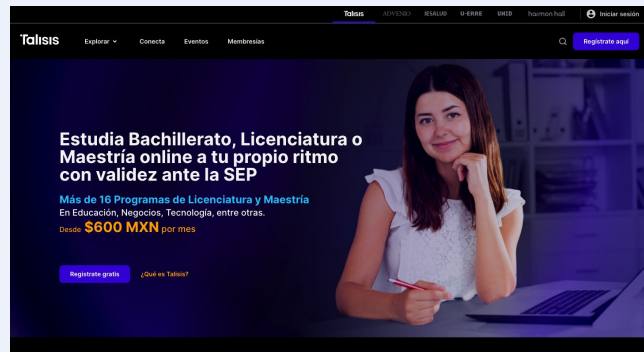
Talisis ADVENIO IESALUD U-ERRE UNID harmon hall Iniciar sesión

Talisis Explorar Conecta Eventos Membresías Regístrate aquí

Estudia Bachillerato, Licenciatura o Maestría online a tu propio ritmo con validez ante la SEP

Más de 16 Programas de Licenciatura y Maestría

En Educación, Negocios, Tecnología, entre otras.

Desde $600 MXN por mes

Regístrate gratis ¿Qué es Talisis?